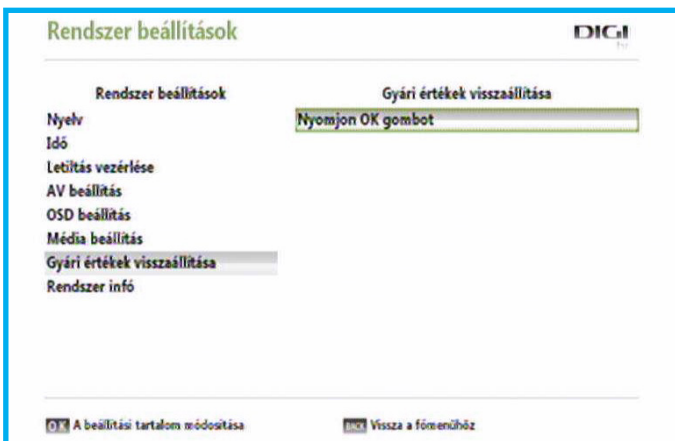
Rendszer beállítások

DIGI

Rendszer beállítások
Nyelv
Idő
Letiltás vezérlése
AV beállítás
OSD beállítás
Média beállítás
Gyári értékek visszaállítása
Rendszer infó

Gyári értékek visszaállítása
Nyomjon OK gombot

OK A beállítási tartalom módosítása

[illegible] Vissza a főmenühöz